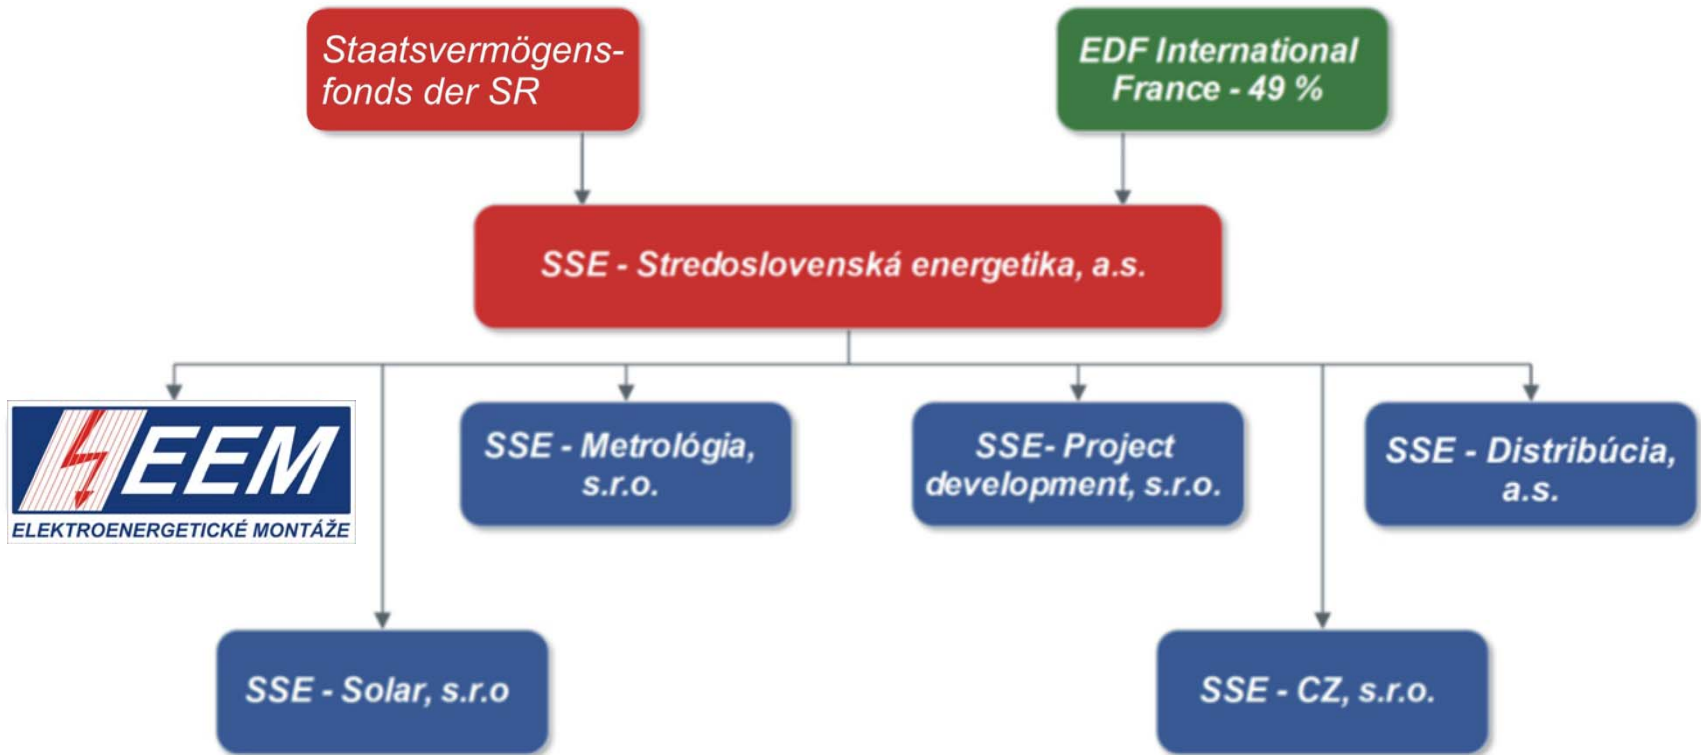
Staatsvermögensfonds der SR

EDF International France - 49 %

SSE - Stredoslovenská energetika, a.s.

EEM
ELEKTROENERGETICKÉ MONTÁŽE

SSE - Metrológia, s.r.o.

SSE- Project development, s.r.o.

SSE - Distribúcia, a.s.

SSE - Solar, s.r.o

SSE - CZ, s.r.o.